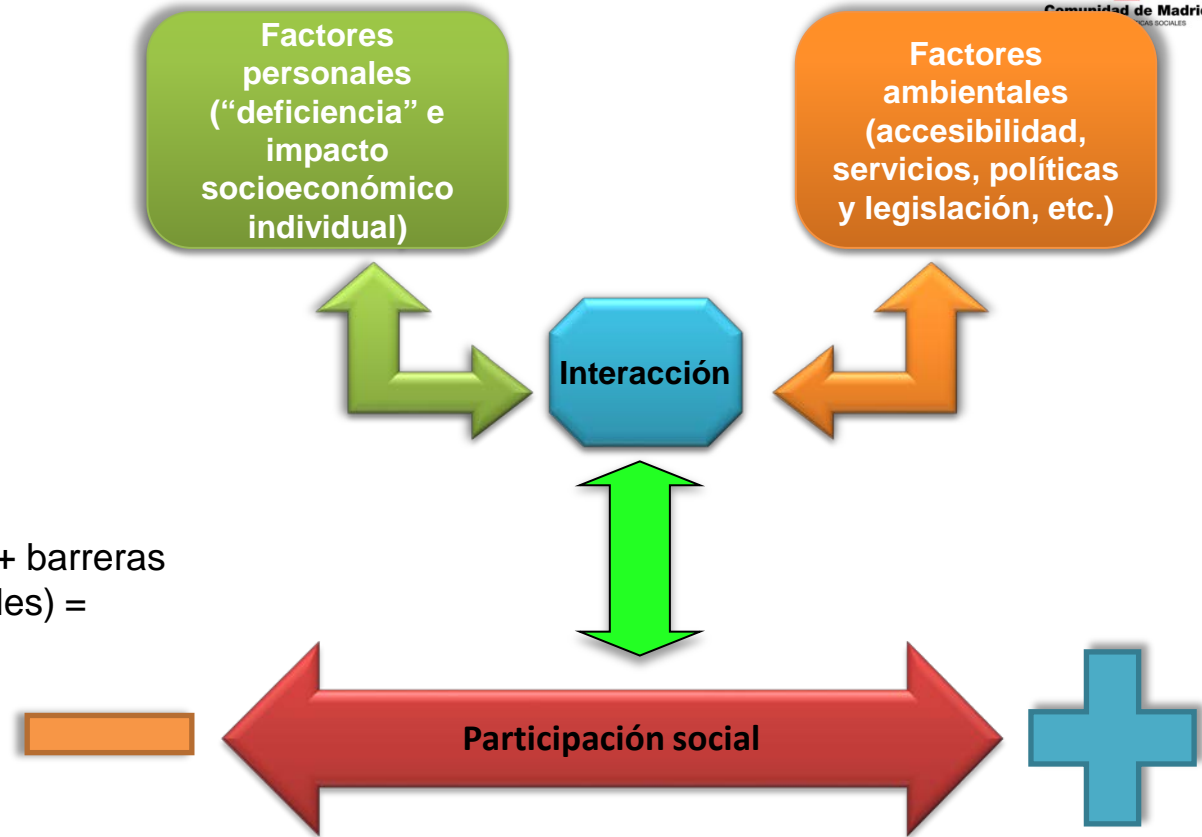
Comunidad de Madri

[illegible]CAS SOCIALES

Factores personales ("deficiencia" e impacto socioeconómico individual)

Factores ambientales (accesibilidad, servicios, políticas y legislación, etc.)

Interacción

+ barreras
les) =

Participación social